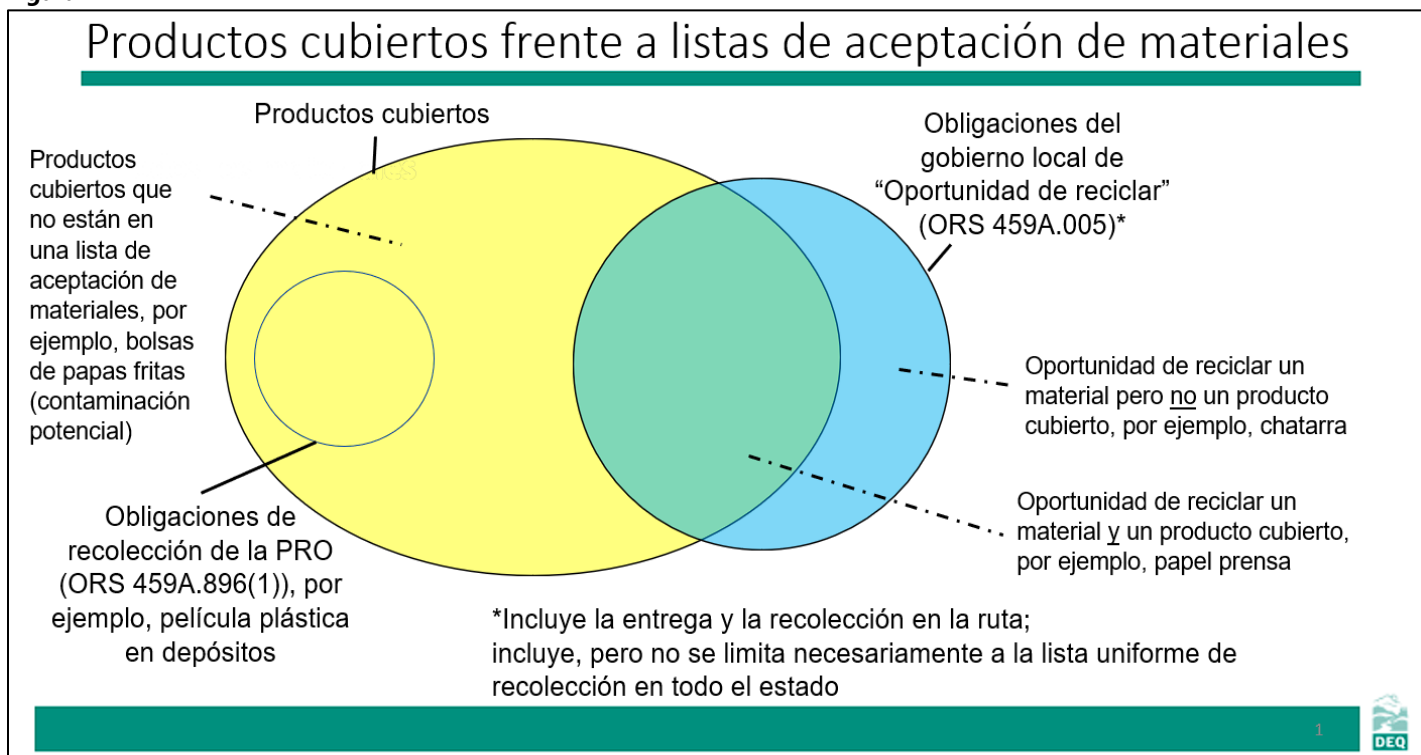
Productos cubiertos frente a listas de aceptación de materiales

Productos cubiertos

Productos cubiertos que no están en una lista de aceptación de materiales, por ejemplo, bolsas de papas fritas (contaminación potencial)

Obligaciones del gobierno local de "Oportunidad de reciclar" (ORS 459A.005)*

Oportunidad de reciclar un material pero no un producto cubierto, por ejemplo, chatarra

Oportunidad de reciclar un material y un producto cubierto, por ejemplo, papel prensa

Obligaciones de recolección de la PRO (ORS 459A.896(1)), por ejemplo, película plástica en depósitos

*Incluye la entrega y la recolección en la ruta; incluye, pero no se limita necesariamente a la lista uniforme de recolección en todo el estado

1

DEQ